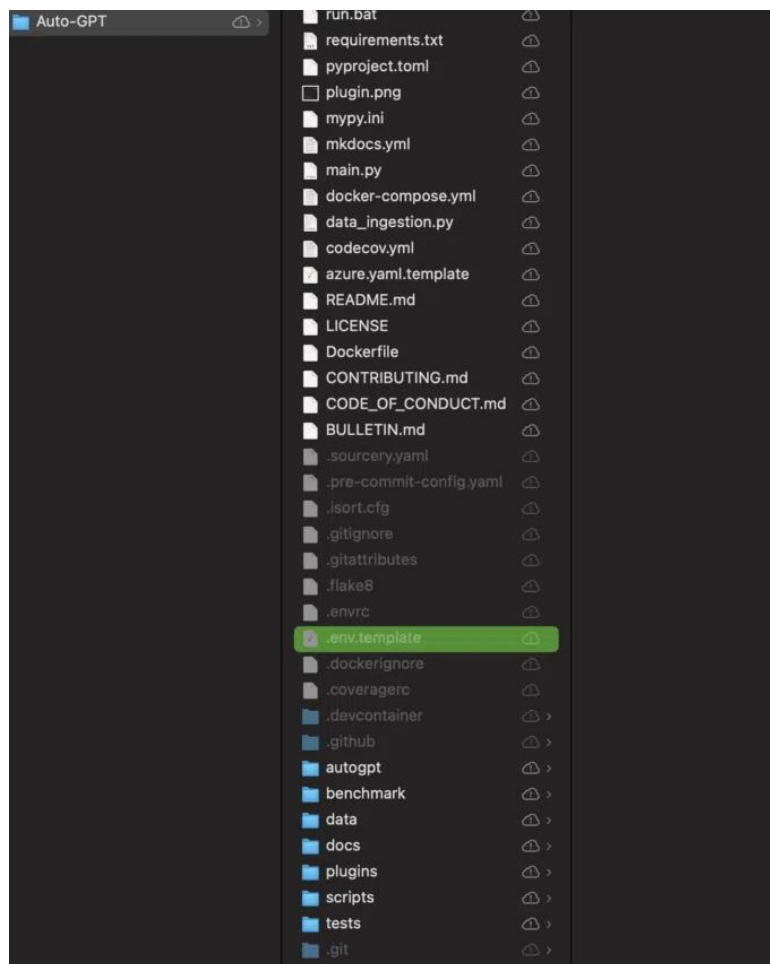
Auto-GPT

run.bat
requirements.txt
pyproject.toml
plugin.png
mypy.ini
mkdocs.yml
main.py
docker-compose.yml
data_ingestion.py
codecov.yml
azure.yaml.template
README.md
LICENSE
Dockerfile
CONTRIBUTING.md
CODE_OF_CONDUCT.md
BULLETIN.md
.sourcery.yaml
.pre-commit-config.yaml
.isort.cfg
.gitignore
.gitattributes
.flake8
.envrc
.env.template
.dockerignore
.coveragerc
.devcontainer
.github
autogpt
benchmark
data
docs
plugins
scripts
tests
.git